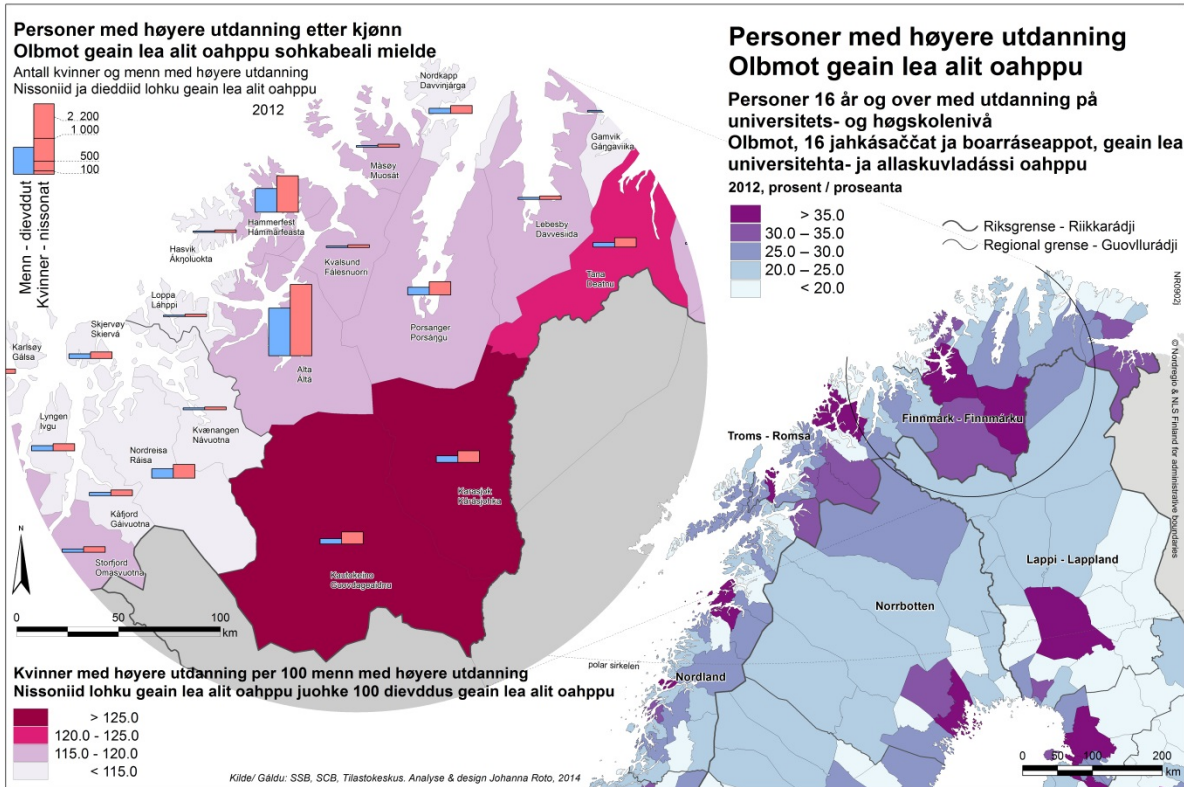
Personer med høyere utdanning etter kjønn
Olbmot geain lea alit oahppu sohkabeali mielde
Antall kvinner og menn med høyere utdanning
Nissoniid ja dieddiid lohku geain lea alit oahppu
2012

2 200
1 000
500
100

Menn - dievddut
Kvinner - nissonat

Personer med høyere utdanning
Olbmot geain lea alit oahppu

Personer 16 år og over med utdanning på universitets- og høgskolenivå
Olbmot, 16 jahkásaččat ja boarráseappot, geain lea universitehta- ja allaskuvladássi oahppu
2012, prosent / proseanta

| |
|---|
| > 35.0 |
| 30.0 – 35.0 |
| 25.0 – 30.0 |
| 20.0 – 25.0 |
| < 20.0 |

Riksgrense - Riikkarádji
Regional grense - Guovllurádji

Nordkapp
Davvinjárga
Gamvik
Gáŋgaviika
Måsøy
Muosát
Hammerfest
Hámmárfeasta
Lebesby
Davvesiida
Hasvik
Áknoluokta
Kvalsund
Fálesnuorri
Tana
Deatnu
Loppa
Láhppi
Porsanger
Porsáŋgu
Skjervøy
Skiervá
Karlsøy
Gálsa
Alta
Áltá
Lyngen
Ivgu
Kvænangen
Návuotna
Nordreisa
Ráisa
Karasjok
Kárášjohka
Kåfjord
Gáivuotna
Storfjord
Omasvuotna
Kautokeino
Guovdageaidnu

0 50 100 km

Troms - Romsa
Finnmark - Finnmárku
Lappi - Lappland
Norrbotten
Nordland
polar sirkelen

NR0902j
© Nordregio & NLS Finland for administrative boundaries

Kvinner med høyere utdanning per 100 menn med høyere utdanning
Nissoniid lohku geain lea alit oahppu juohke 100 dievddus geain lea alit oahppu

| |
|---|
| > 125.0 |
| 120.0 - 125.0 |
| 115.0 - 120.0 |
| < 115.0 |

Kilde/ Gáldu: SSB, SCB, Tilastokeskus. Analyse & design Johanna Roto, 2014

0 50 100 200 km